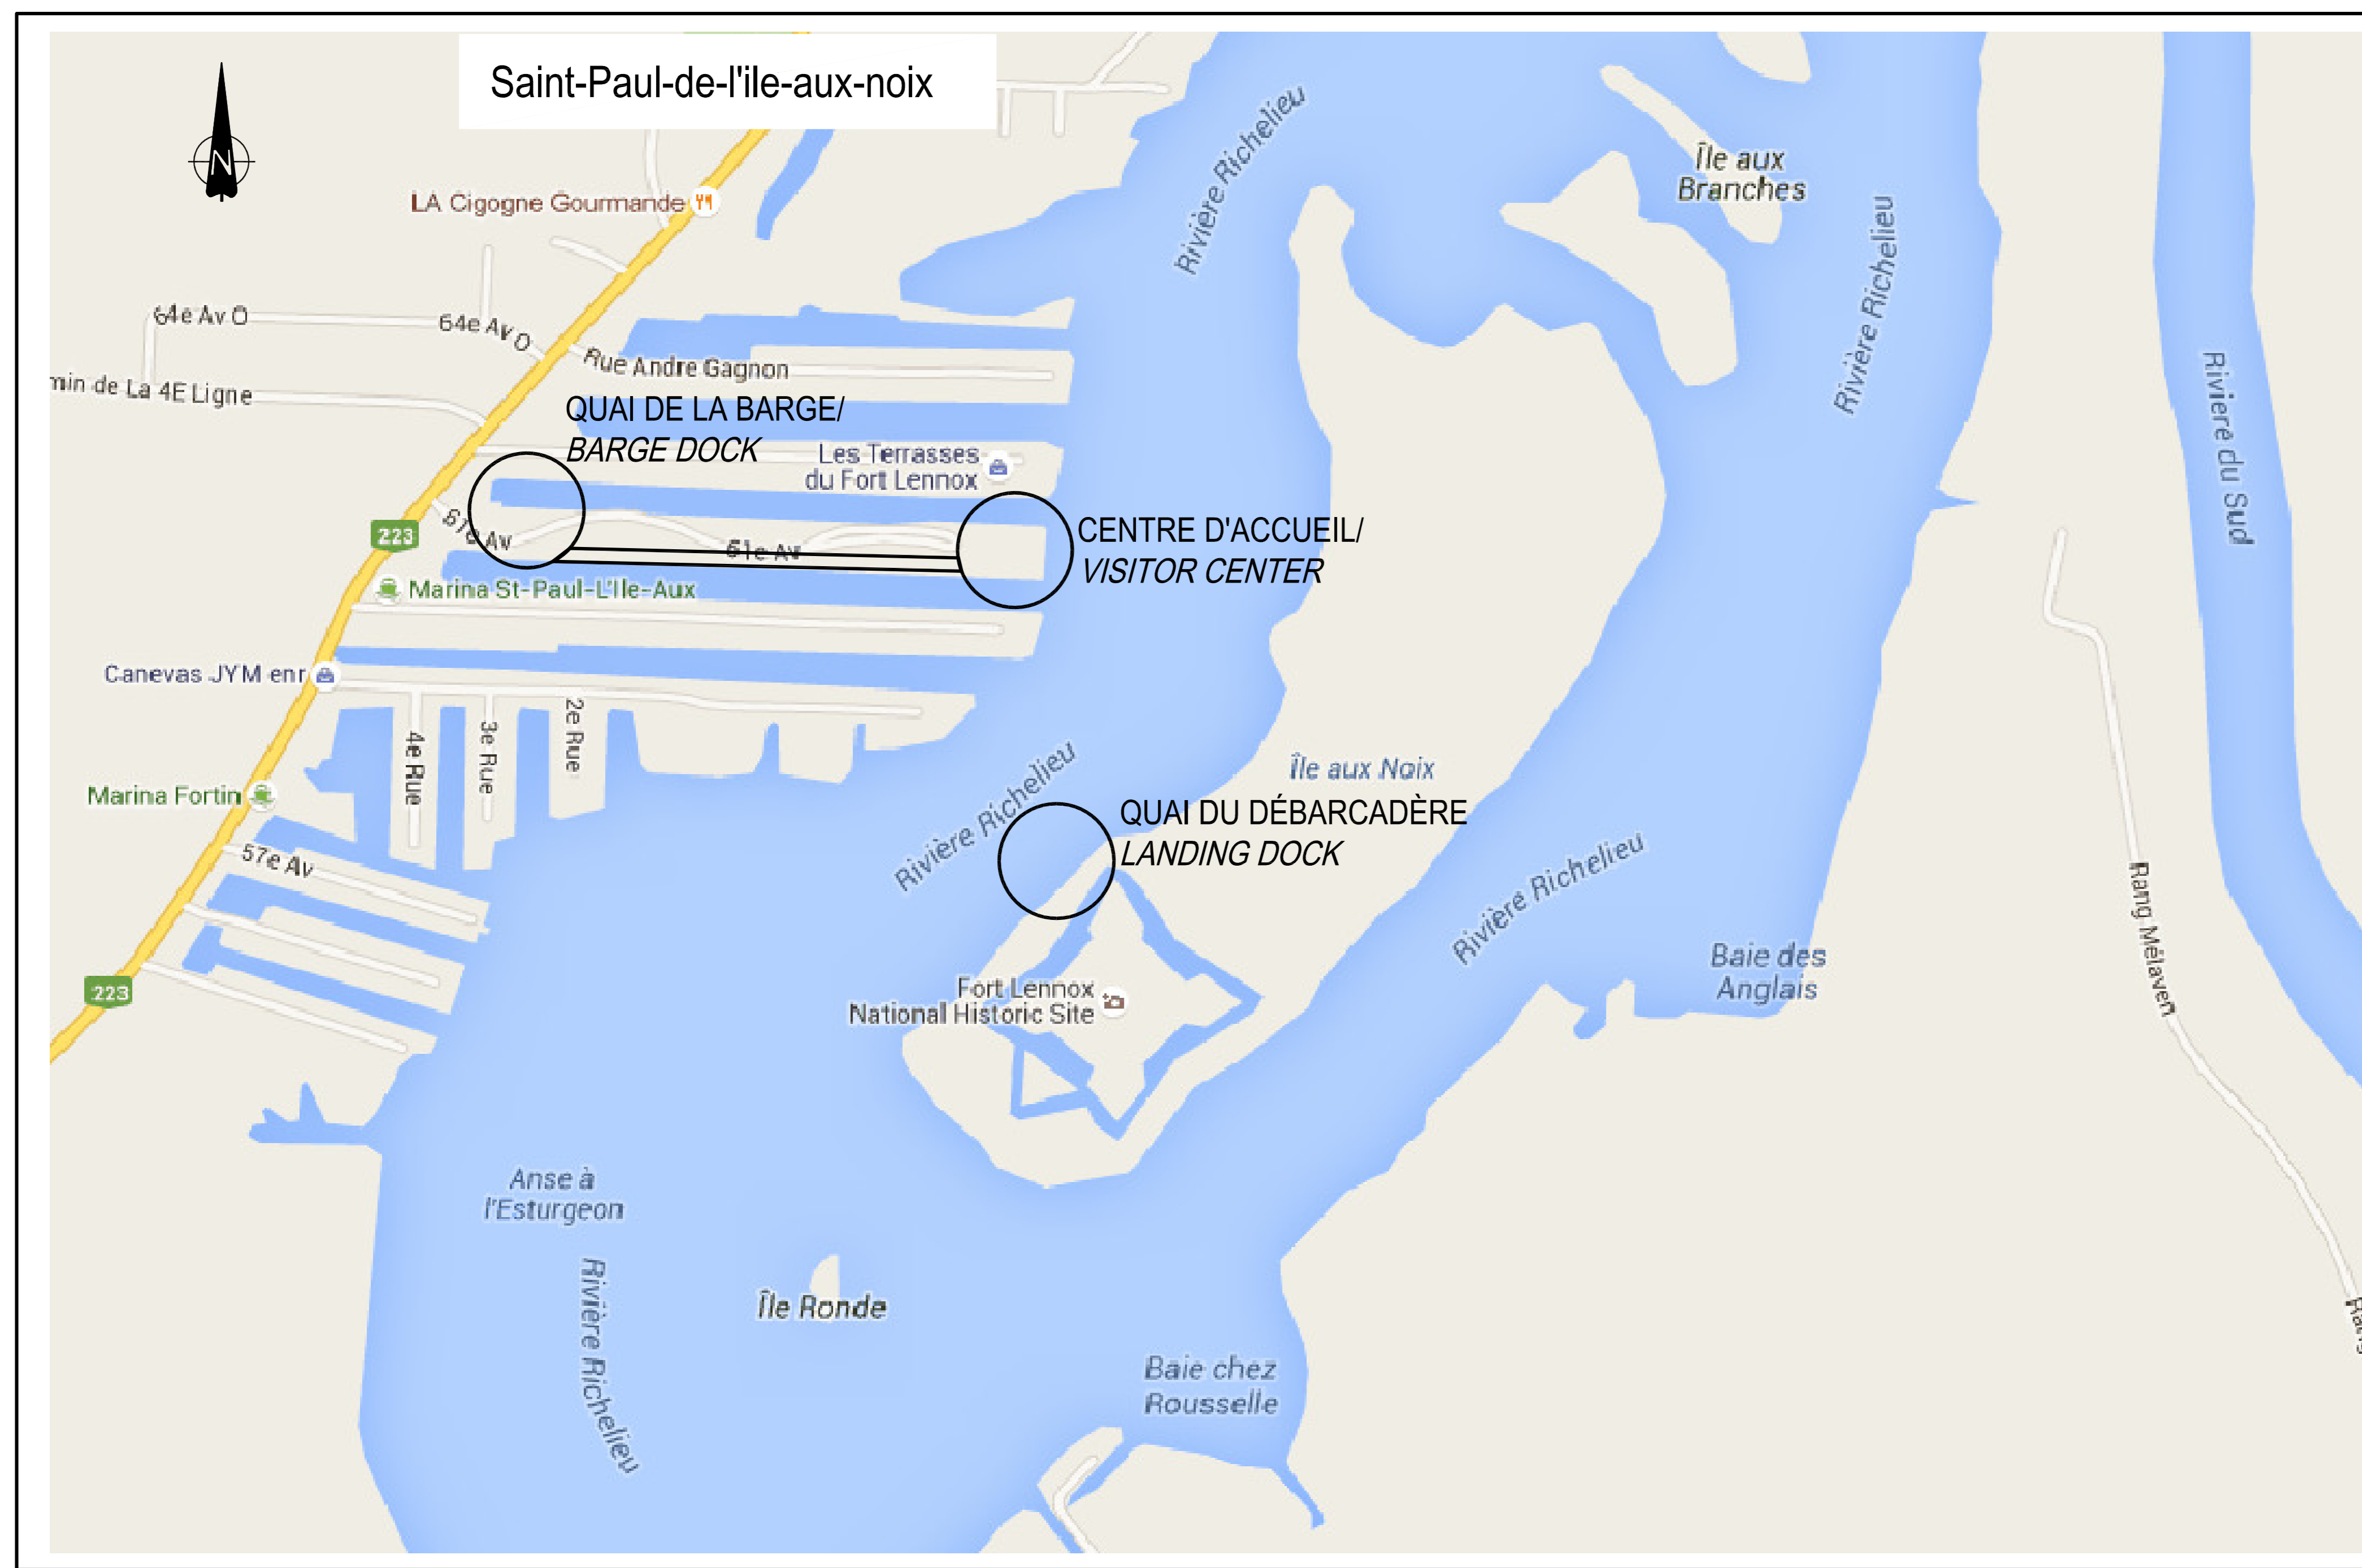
Saint-Paul-de-l'ile-aux-noix

N

LA Cigogne Gourmande

64e Av O

64e Av O

Rue Andre Gagnon

min de La 4E Ligne

QUAI DE LA BARGE/
BARGE DOCK

Les Terrasses du Fort Lennox

223

61e Av

61e Av

CENTRE D'ACCUEIL/
VISITOR CENTER

Marina St-Paul-L'Ile-Aux

Canevas JYM enr

4e Rue

3e Rue

2e Rue

Marina Fortin

57e Av

223

Rivière Richelieu

Île aux Branches

Rivière Richelieu

Rivière du Sud

Île aux Noix

Rivière Richelieu

QUAI DU DÉBARCADÈRE
LANDING DOCK

Rivière Richelieu

Rang Méaven

Baie des Anglais

Fort Lennox National Historic Site

Anse à l'Esturgeon

Île Ronde

Rivière Richelieu

Baie chez Rousselle